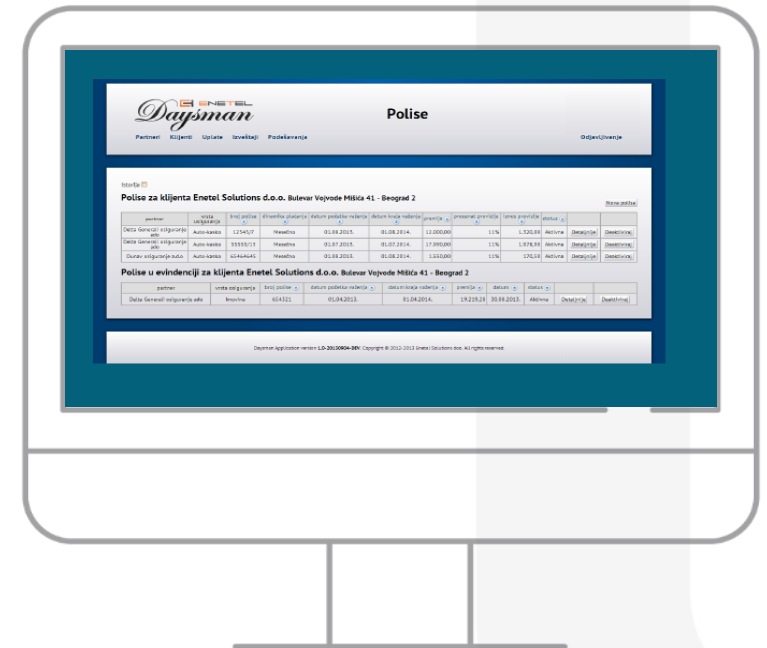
Daysman ENETEL

Polise

Partneri Klijenti Uplate Izveštaji Podešavanje

Odjavljivanje

Istorija

Polise za klijenta Enetel Solutions d.o.o. Bulevar Vojvode Mišića 41 - Beograd 2

Nova polisa

| partner | vrsta osiguranja | broj polise | dinamika plaćanja | datum početka važenja | datum kraja važenja | premija | procenat provizije | iznos provizije | status | | |
|---|---|---|---|---|---|---|---|---|---|---|---|
| Delta Generali osiguranje ado | Auto-kasko | 12345/7 | Mesečno | 01.08.2013. | 01.08.2014. | 12.000,00 | 11% | 1.320,00 | Aktivna | Detaljnije | Deaktiviraj |
| Delta Generali osiguranje ado | Auto-kasko | 55555/13 | Mesečno | 01.07.2013. | 01.07.2014. | 17.090,00 | 11% | 1.879,90 | Aktivna | Detaljnije | Deaktiviraj |
| Dunav osiguranje a.d.o. | Auto-kasko | 65464645 | Mesečno | 01.08.2013. | 01.08.2014. | 1.550,00 | 11% | 170,50 | Aktivna | Detaljnije | Deaktiviraj |

Polise u evindenciji za klijenta Enetel Solutions d.o.o. Bulevar Vojvode Mišića 41 - Beograd 2

| partner | vrsta osiguranja | broj polise | datum početka važenja | datum kraja važenja | premija | datum | status | | |
|---|---|---|---|---|---|---|---|---|---|
| Delta Generali osiguranje ado | Imovina | 654321 | 01.04.2013. | 01.04.2014. | 19.219,24 | 30.08.2013. | Aktivna | Detaljnije | Deaktiviraj |

Daysman Application version 1.0-20130904-DEV. Copyright © 2012-2013 Enetel Solutions doo. All rights reserved.